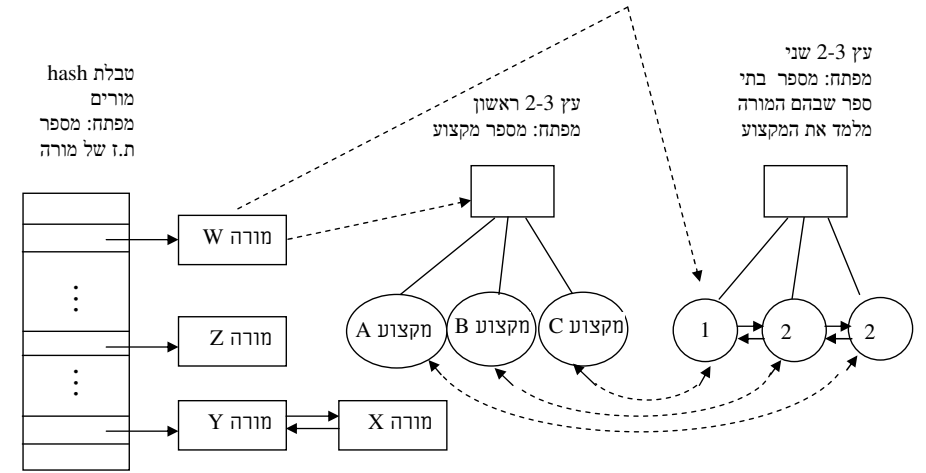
טבלת hash
מורים
מפתח: מספר
ת.ז של מורה

עץ 2-3 ראשון
מפתח: מספר מקצוע

עץ 2-3 שני
מפתח: מספר בתי
ספר שבהם המורה
מלמד את המקצוע

מורה W

מורה Z

מורה Y

מורה X

מקצוע A

מקצוע B

מקצוע C

1

2

2

⋮

⋮